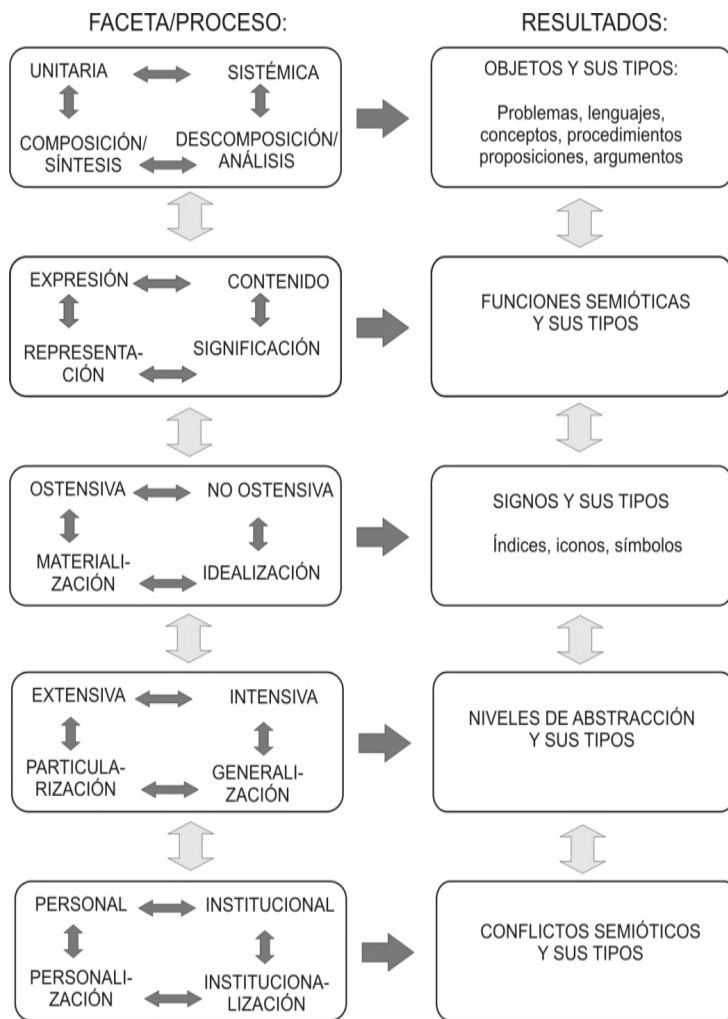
FACETA/PROCESO:

RESULTADOS:

UNITARIA

SISTÉMICA

COMPOSICIÓN/ SÍNTESIS

DESCOMPOSICIÓN/ ANÁLISIS

OBJETOS Y SUS TIPOS:

Problemas, lenguajes, conceptos, procedimientos proposiciones, argumentos

EXPRESIÓN

CONTENIDO

REPRESENTACIÓN

SIGNIFICACIÓN

FUNCIONES SEMIÓTICAS Y SUS TIPOS

OSTENSIVA

NO OSTENSIVA

MATERIALIZACIÓN

IDEALIZACIÓN

SIGNOS Y SUS TIPOS

Índices, iconos, símbolos

EXTENSIVA

INTENSIVA

PARTICULARIZACIÓN

GENERALIZACIÓN

NIVELES DE ABSTRACCIÓN Y SUS TIPOS

PERSONAL

INSTITUCIONAL

PERSONALIZACIÓN

INSTITUCIONALIZACIÓN

CONFLICTOS SEMIÓTICOS Y SUS TIPOS